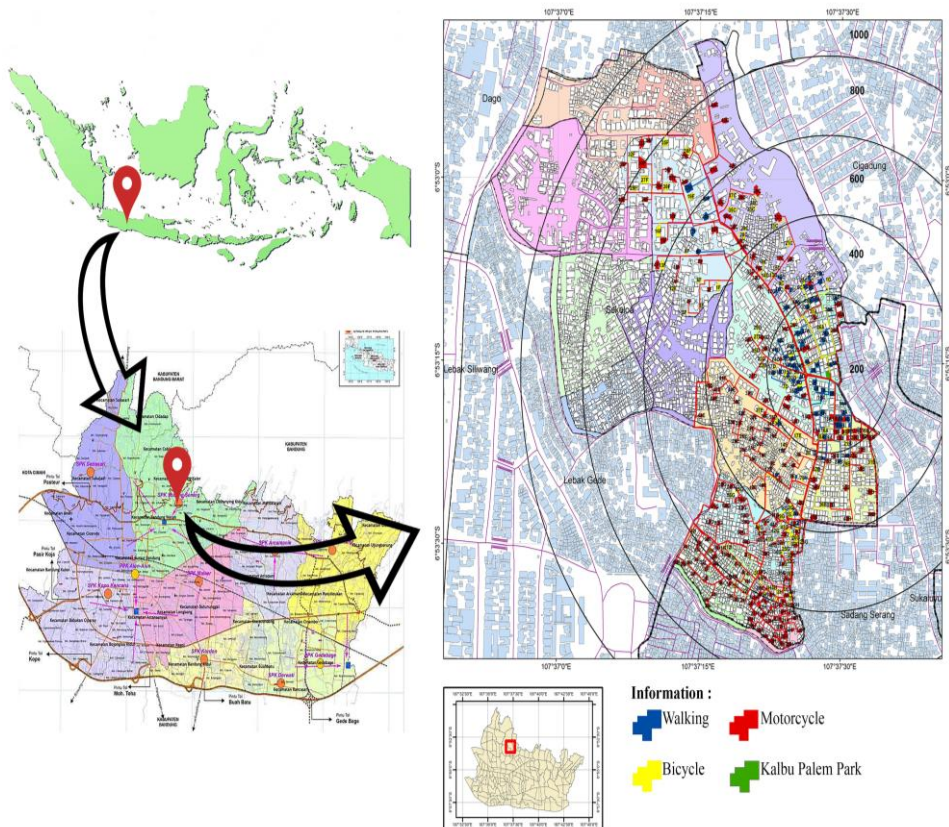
107°37'0"E
107°37'15"E
107°37'30"E
1000
800
600
400
200
Dago
Cigadung
Sekeloa
Lebak Siliwangi
Lebak Gede
Sadang Serang
Sukaluyu
6°53'0"S
6°53'15"S
6°53'30"S
107°37'0"E
107°37'15"E
107°37'30"E

KABUPATEN BANDUNG BARAT
KABUPATEN BANDUNG
KOTA CIMAHI
SPK Bojonagara
SPK Cibeunying
SPK Arcamanik
SPK Karees
SPK Ujungberung
SPK Kordon
SPK Gedebage
SPK Tegallega
Pasir Koja
Kopo
Moh. Toha
Buah Batu
Gede Bage
Pasteur
Padaleunyi

Information :
Walking
Motorcycle
Bicycle
Kalbu Palem Park